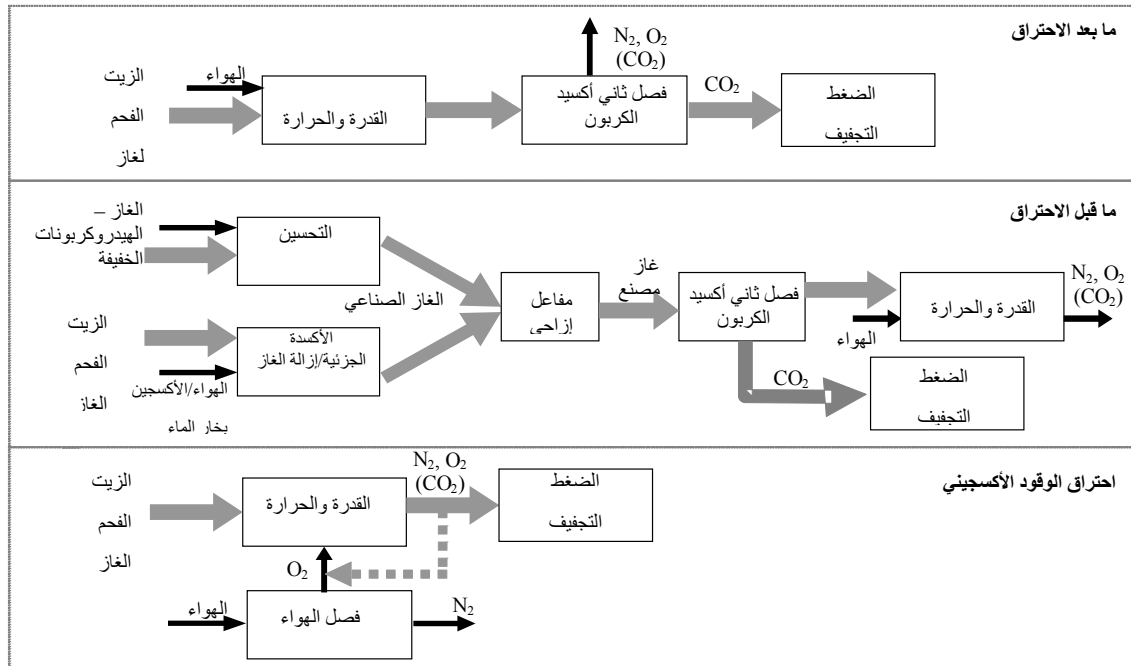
ما بعد الاحتراق

الزيت
الفحم
لغاز
الهواء
القدرة والحرارة
$N_2$, $O_2$
($CO_2$)
فصل ثاني أكسيد الكربون
$CO_2$
الضغط
التجفيف

ما قبل الاحتراق

الغاز – الهيدروكربونات الخفيفة
التحسين
الغاز الصناعي
الزيت
الفحم
الغاز
الهواء/الأكسجين
بخار الماء
الأكسدة الجزئية/إزالة الغاز
مفاعل إزاحى،
غاز مصنع
فصل ثاني أكسيد الكربون
الهواء
القدرة والحرارة
$N_2$, $O_2$
($CO_2$)
$CO_2$
الضغط
التجفيف

احتراق الوقود الأكسجيني

الزيت
الفحم
الغاز
القدرة والحرارة
$N_2$, $O_2$
($CO_2$)
الضغط
التجفيف
$O_2$
الهواء
فصل الهواء
$N_2$